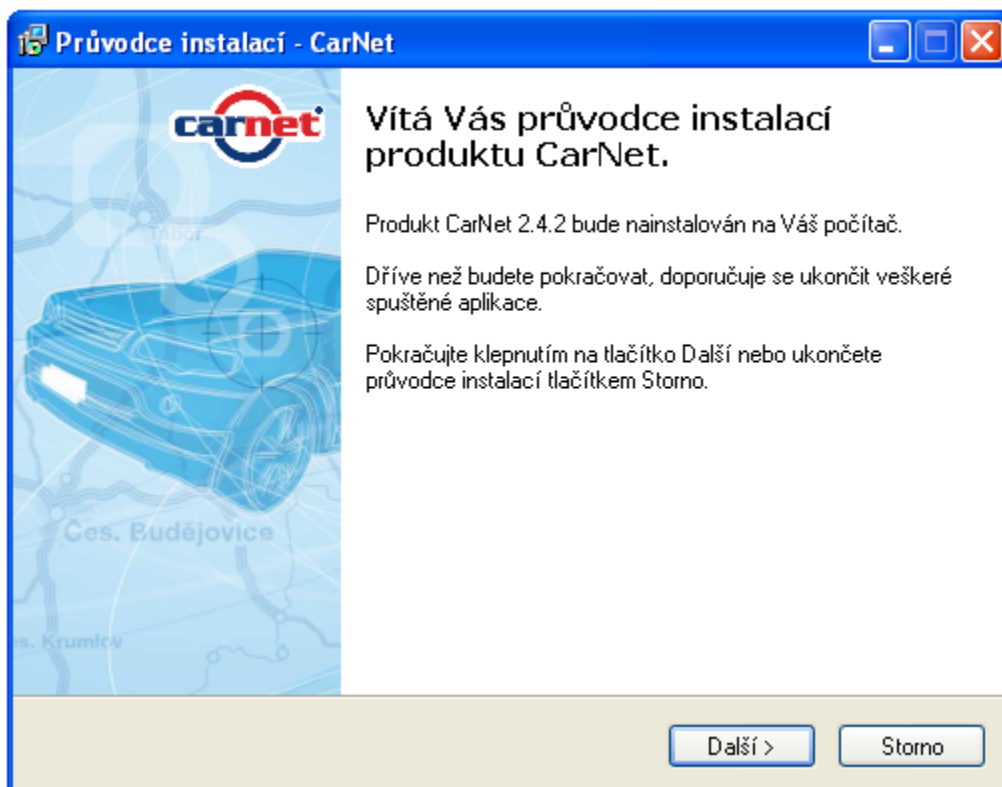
Průvodce instalací - CarNet

carnet

Tábor

Čes. Budějovice

es. Krumlov

Vítá Vás průvodce instalací produktu CarNet.

Produkt CarNet 2.4.2 bude nainstalován na Váš počítač.

Dříve než budete pokračovat, doporučuje se ukončit veškeré spuštěné aplikace.

Pokračujte klepnutím na tlačítko Další nebo ukončete průvodce instalací tlačítkem Storno.

Další >

Storno